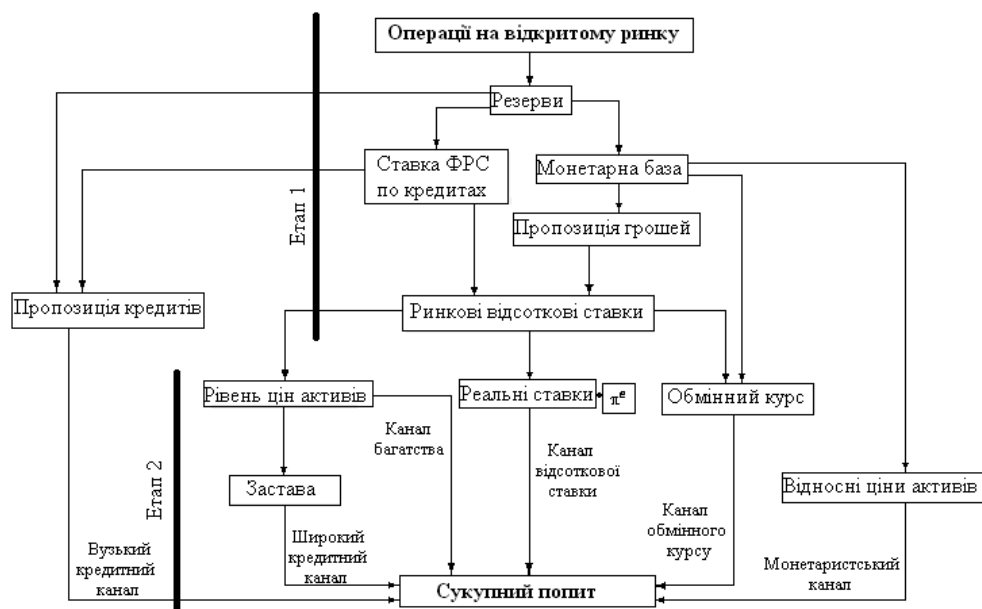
Операції на відкритому ринку

Резерви

Ставка ФРС по кредитах

Монетарна база

Етап 1

Пропозиція грошей

Пропозиція кредитів

Ринкові відсоткові ставки

Рівень цін активів

Реальні ставки

$\pi^e$

Обмінний курс

Канал багатства

Канал відсоткової ставки

Етап 2

Застава

Відносні ціни активів

Канал обмінного курсу

Широкий кредитний канал

Вузький кредитний канал

Монетаристський канал

Сукупний попит